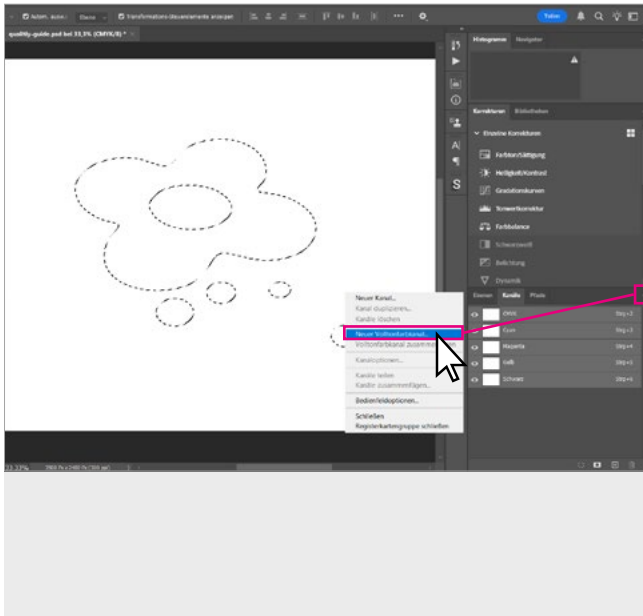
Autom. ausw.: Ebene Transformationssteuerelemente anzeigen

Teilen

quality-guide.psd bei 33,3% (CMYK/8) *

Histogramm Navigator

Korrekturen Bibliotheken

Einzelne Korrekturen

Farbton/Sättigung

Helligkeit/Kontrast

Gradationskurven

Tonwertkorrektur

Farbbalance

Schwarzweiß

Belichtung

Dynamik

Ebenen Kanäle Pfade

CMYK Strg+2

Cyan Strg+3

Magenta Strg+4

Gelb Strg+5

Schwarz Strg+6

Neuer Kanal...

Kanal duplizieren...

Kanal löschen

Neuer Vollonfarbkanal...

Volltonfarbkanal zusammen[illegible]

Kanaloptionen...

Kanäle teilen

Kanäle zusammenfügen...

Bedienfeldoptionen...

Schließen

Registerkartengruppe schließen

33,33% 2969 Px x 2480 Px (300 ppi)